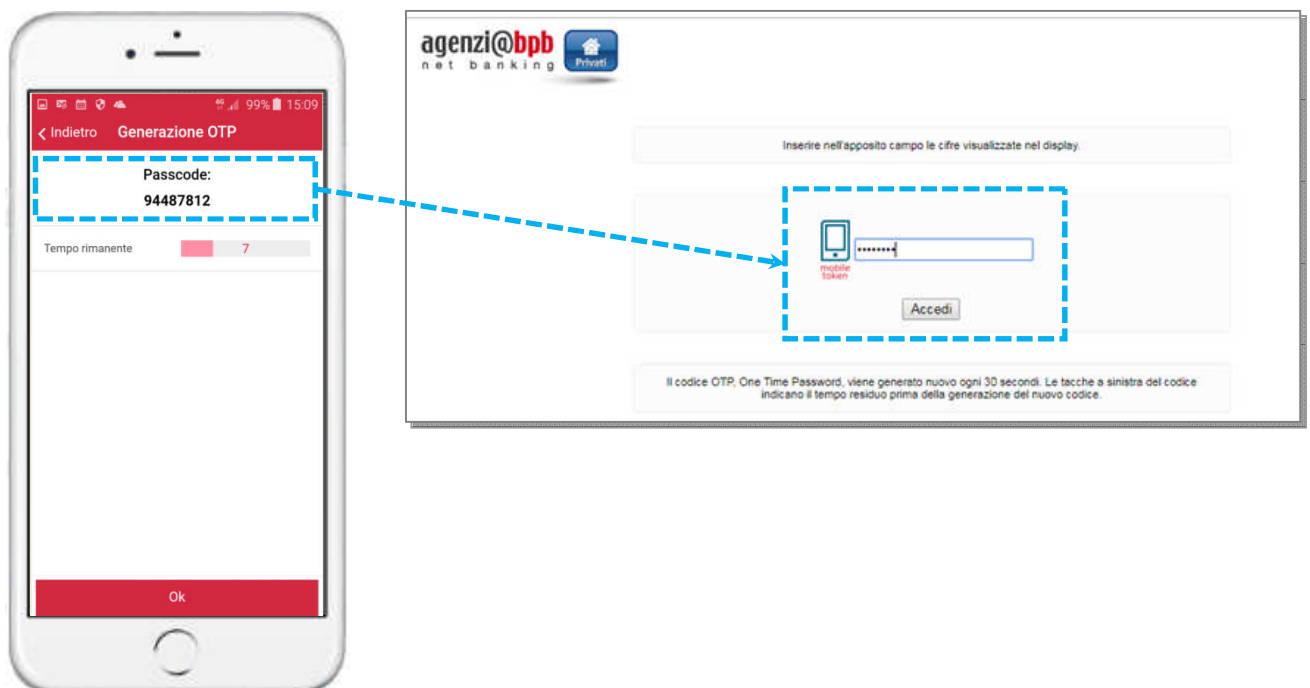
4G 99% 15:09

Indietro Generazione OTP

Passcode:
94487812

Tempo rimanente 7

Ok

agenzi@bpb
net banking

Privati

Inserire nell'apposito campo le cifre visualizzate nel display.

mobile token

••••••••

Accedi

Il codice OTP, One Time Password, viene generato nuovo ogni 30 secondi. Le tacche a sinistra del codice indicano il tempo residuo prima della generazione del nuovo codice.